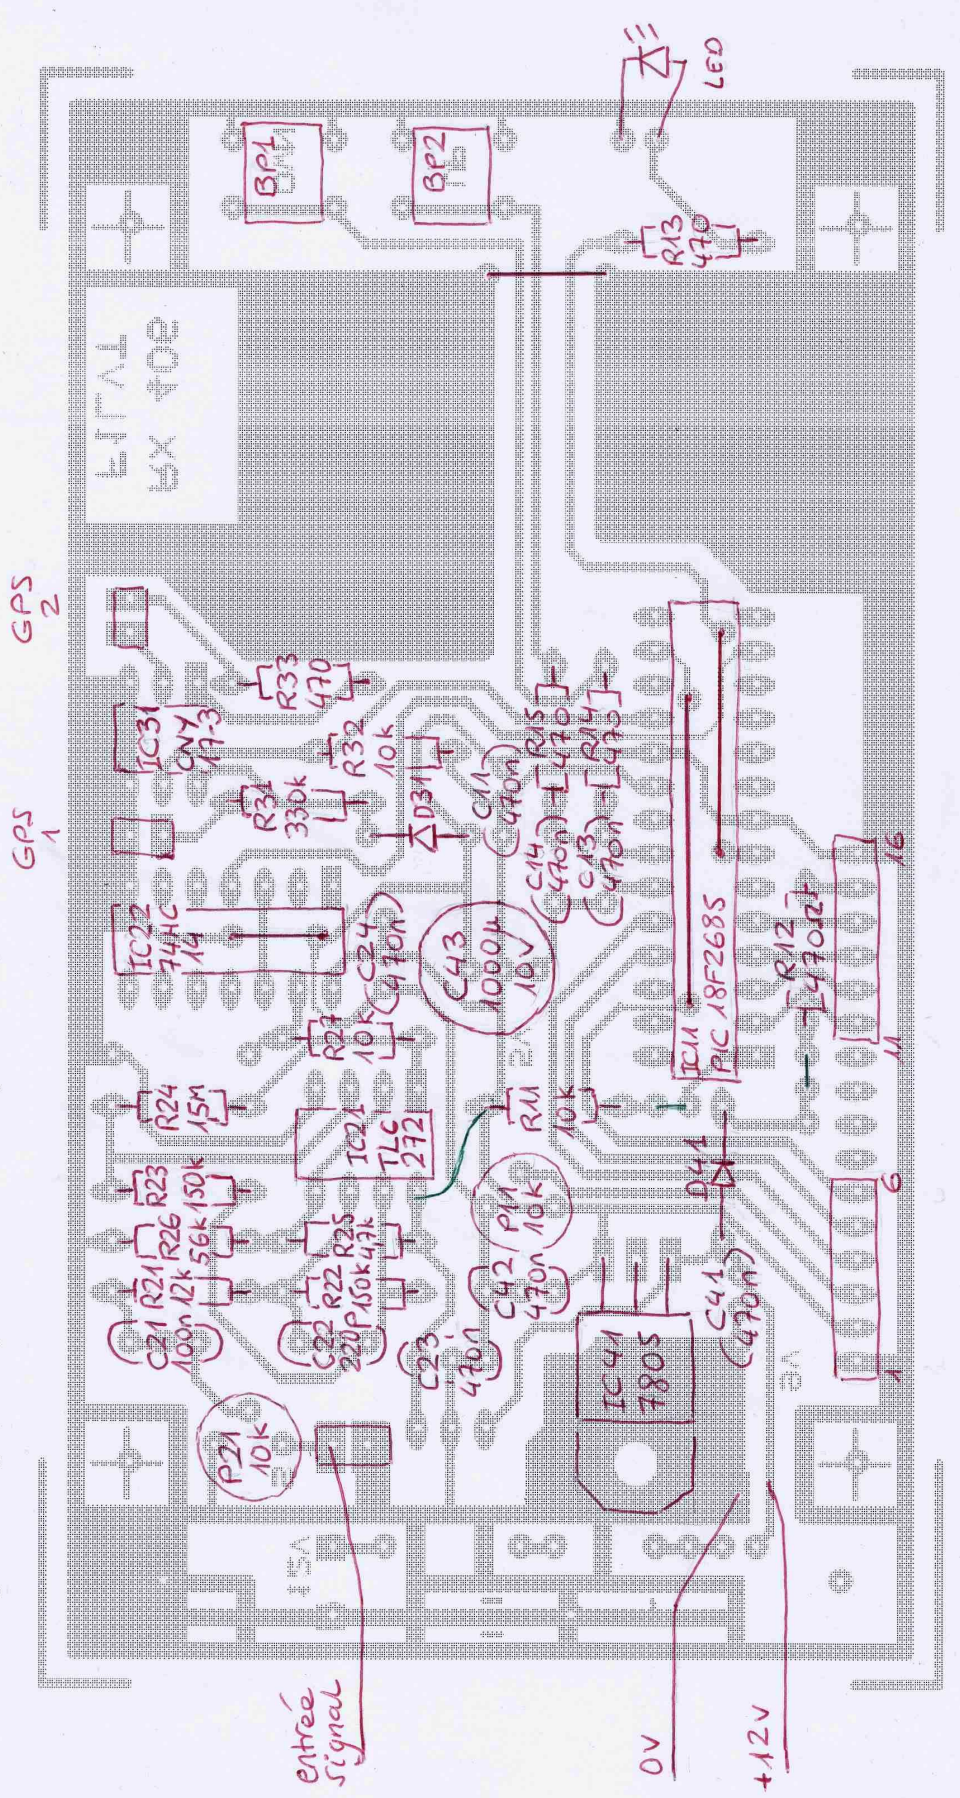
LED
BP1
BP2
R13
470
F1LFT
RX 40d
GPS
2
R33
470
IC31
CNY
17-3
R32
10k
R15
470
R14
470
GPS
1
R31
330k
D31
C11
470n
C14
470n
C13
470n
16
IC22
74HC
14
C24
470n
C43
1000µ
10V
R12
470
IC11
PIC 18F2685
R27
10k
11
R24
15M
IC21
TLC
272
R11
10k
D41
R23
150k
R26
56k
R21
12k
C21
100n
R25
47k
R22
150k
C22
220P
P11
10k
C42
470n
C23
470n
C41
470n
IC41
7805
6
1
P21
10k
entrée
signal
0V
+12V